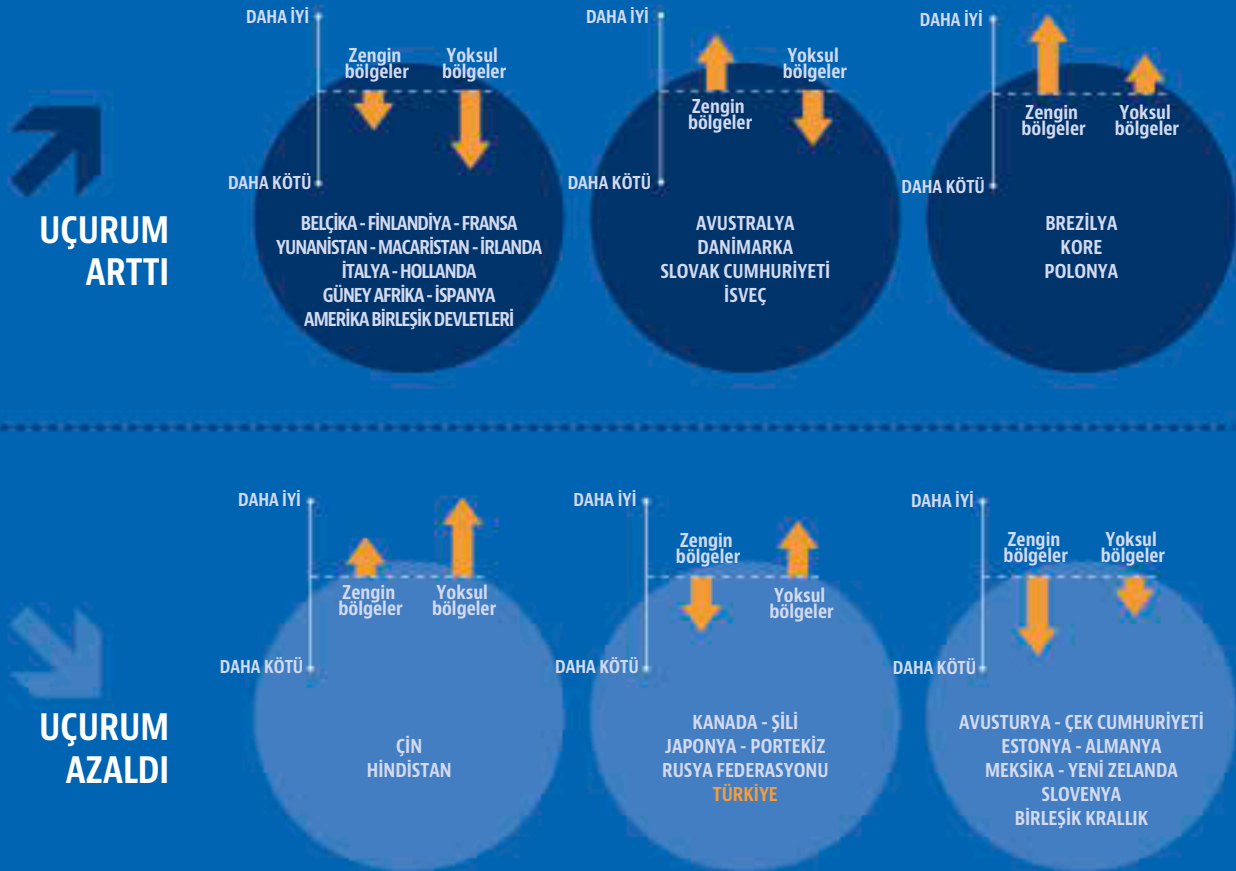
UÇURUM ARTTI

DAHA İYİ
Zengin bölgeler
Yoksul bölgeler
DAHA KÖTÜ

BELÇİKA - FİNLANDİYA - FRANSA
YUNANİSTAN - MACARİSTAN - İRLANDA
İTALYA - HOLLANDA
GÜNEY AFRİKA - İSPANYA
AMERİKA BİRLEŞİK DEVLETLERİ

DAHA İYİ
Zengin bölgeler
Yoksul bölgeler
DAHA KÖTÜ

AVUSTRALYA
DANİMARKA
SLOVAK CUMHURİYETİ
İSVEÇ

DAHA İYİ
Zengin bölgeler
Yoksul bölgeler
DAHA KÖTÜ

BREZİLYA
KORE
POLONYA

UÇURUM AZALDI

DAHA İYİ
Zengin bölgeler
Yoksul bölgeler
DAHA KÖTÜ

ÇİN
HİNDİSTAN

DAHA İYİ
Zengin bölgeler
Yoksul bölgeler
DAHA KÖTÜ

KANADA - ŞİLİ
JAPONYA - PORTEKİZ
RUSYA FEDERASYONU
TÜRKİYE

DAHA İYİ
Zengin bölgeler
Yoksul bölgeler
DAHA KÖTÜ

AVUSTURYA - ÇEK CUMHURİYETİ
ESTONYA - ALMANYA
MEKSİKA - YENİ ZELANDA
SLOVENYA
BİRLEŞİK KRALLIK